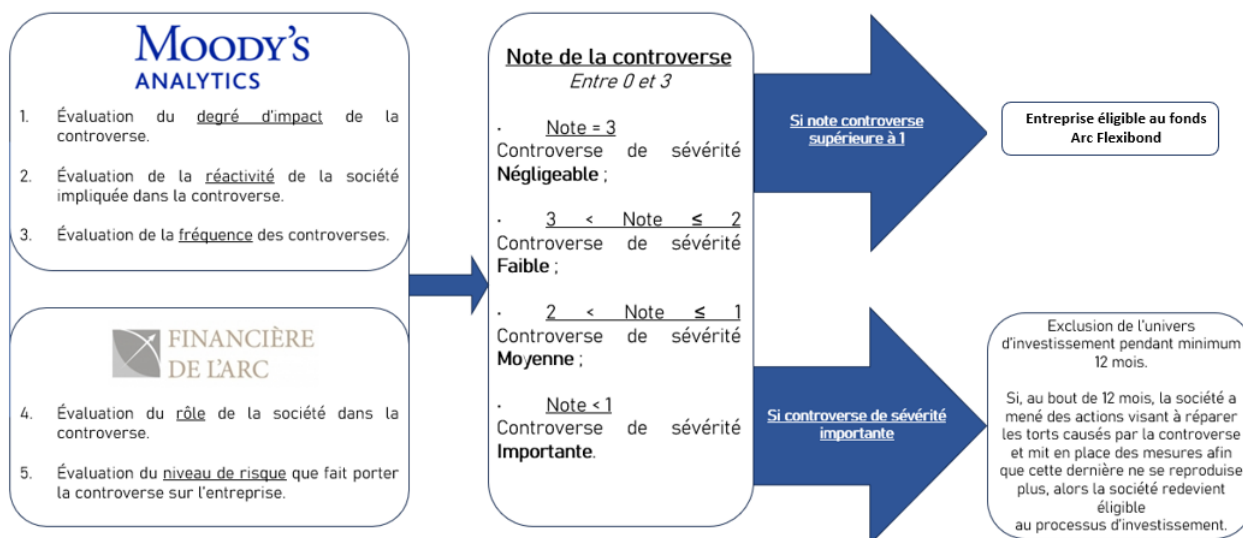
MOODY'S
ANALYTICS

1. Évaluation du degré d'impact de la controverse.

2. Évaluation de la réactivité de la société impliquée dans la controverse.

3. Évaluation de la fréquence des controverses.

FINANCIÈRE
DE L'ARC

4. Évaluation du rôle de la société dans la controverse.

5. Évaluation du niveau de risque que fait porter la controverse sur l'entreprise.

Note de la controverse
Entre 0 et 3

· Note = 3
Controverse de sévérité Négligeable ;

· 3 < Note ≤ 2
Controverse de sévérité Faible ;

· 2 < Note ≤ 1
Controverse de sévérité Moyenne ;

· Note < 1
Controverse de sévérité Importante.

Si note controverse supérieure à 1

Entreprise éligible au fonds Arc Flexibond

Si controverse de sévérité importante

Exclusion de l'univers d'investissement pendant minimum 12 mois.

Si, au bout de 12 mois, la société a mené des actions visant à réparer les torts causés par la controverse et mit en place des mesures afin que cette dernière ne se reproduise plus, alors la société redevient éligible au processus d'investissement.